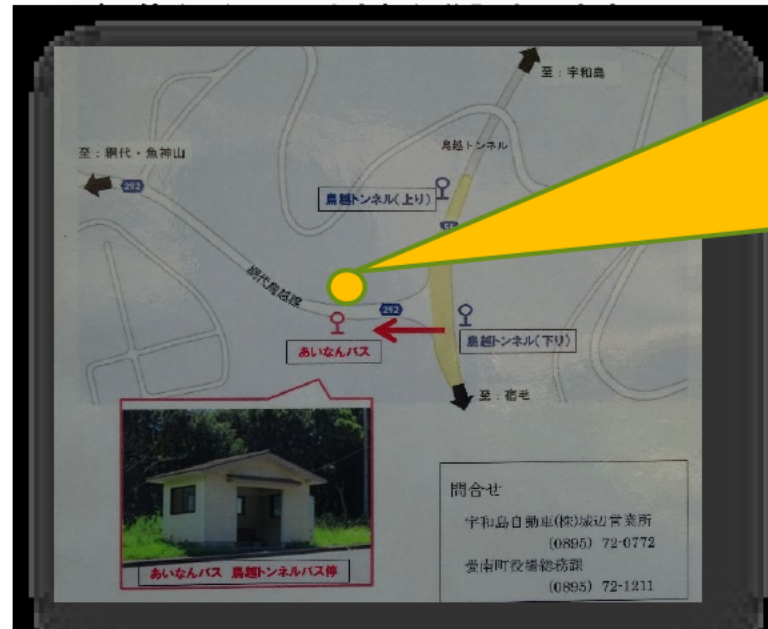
至：宇和島

至：網代・魚神山

鳥越トンネル

292

鳥越トンネル(上り)

網代鳥越線

292

あいなんバス

鳥越トンネル(下り)

至：宿毛

あいなんバス　鳥越トンネルバス停

問合せ

宇和島自動車(株)城辺営業所
(0895) 72-0772
愛南町役場総務課
(0895) 72-1211